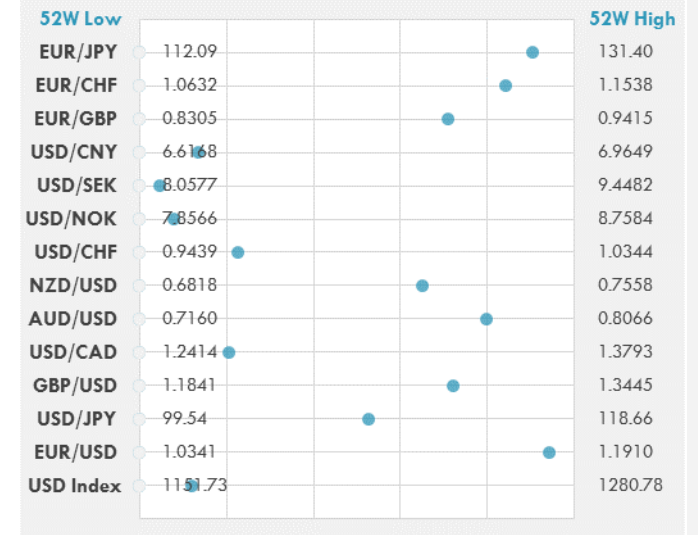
| 52W Low | | 52W High |
|---|---|---|
| EUR/JPY | 112.09 | 131.40 |
| EUR/CHF | 1.0632 | 1.1538 |
| EUR/GBP | 0.8305 | 0.9415 |
| USD/CNY | 6.6168 | 6.9649 |
| USD/SEK | 8.0577 | 9.4482 |
| USD/NOK | 7.8566 | 8.7584 |
| USD/CHF | 0.9439 | 1.0344 |
| NZD/USD | 0.6818 | 0.7558 |
| AUD/USD | 0.7160 | 0.8066 |
| USD/CAD | 1.2414 | 1.3793 |
| GBP/USD | 1.1841 | 1.3445 |
| USD/JPY | 99.54 | 118.66 |
| EUR/USD | 1.0341 | 1.1910 |
| USD Index | 1151.73 | 1280.78 |